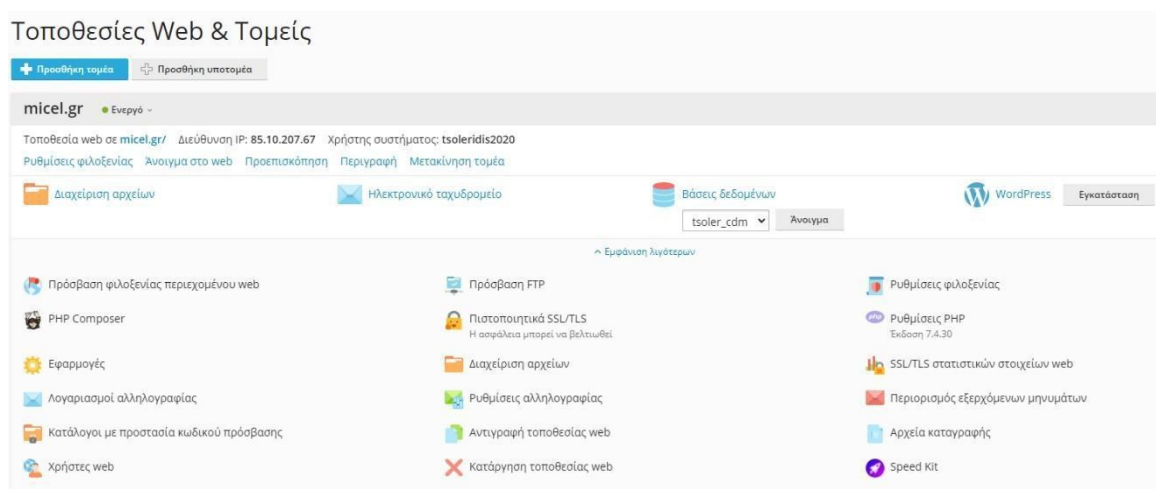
Τοποθεσίες Web & Τομείς

Προσθήκη τομέα
Προσθήκη υποτομέα

micel.gr
Ενεργό

Τοποθεσία web σε micel.gr/ Διεύθυνση IP: 85.10.207.67 Χρήστης συστήματος: tsoleridis2020

Ρυθμίσεις φιλοξενίας Άνοιγμα στο web Προεπισκόπηση Περιγραφή Μετακίνηση τομέα

Διαχείριση αρχείων
Ηλεκτρονικό ταχυδρομείο
Βάσεις δεδομένων
tsoler_cdm
Άνοιγμα
WordPress
Εγκατάσταση

^ Εμφάνιση λιγότερων

Πρόσβαση φιλοξενίας περιεχομένου web
Πρόσβαση FTP
Ρυθμίσεις φιλοξενίας

PHP Composer
Πιστοποιητικά SSL/TLS
Η ασφάλεια μπορεί να βελτιωθεί
Ρυθμίσεις PHP
Έκδοση 7.4.30

Εφαρμογές
Διαχείριση αρχείων
SSL/TLS στατιστικών στοιχείων web

Λογαριασμοί αλληλογραφίας
Ρυθμίσεις αλληλογραφίας
Περιορισμός εξερχόμενων μηνυμάτων

Κατάλογοι με προστασία κωδικού πρόσβασης
Αντιγραφή τοποθεσίας web
Αρχεία καταγραφής

Χρήστες web
Κατάργηση τοποθεσίας web
Speed Kit